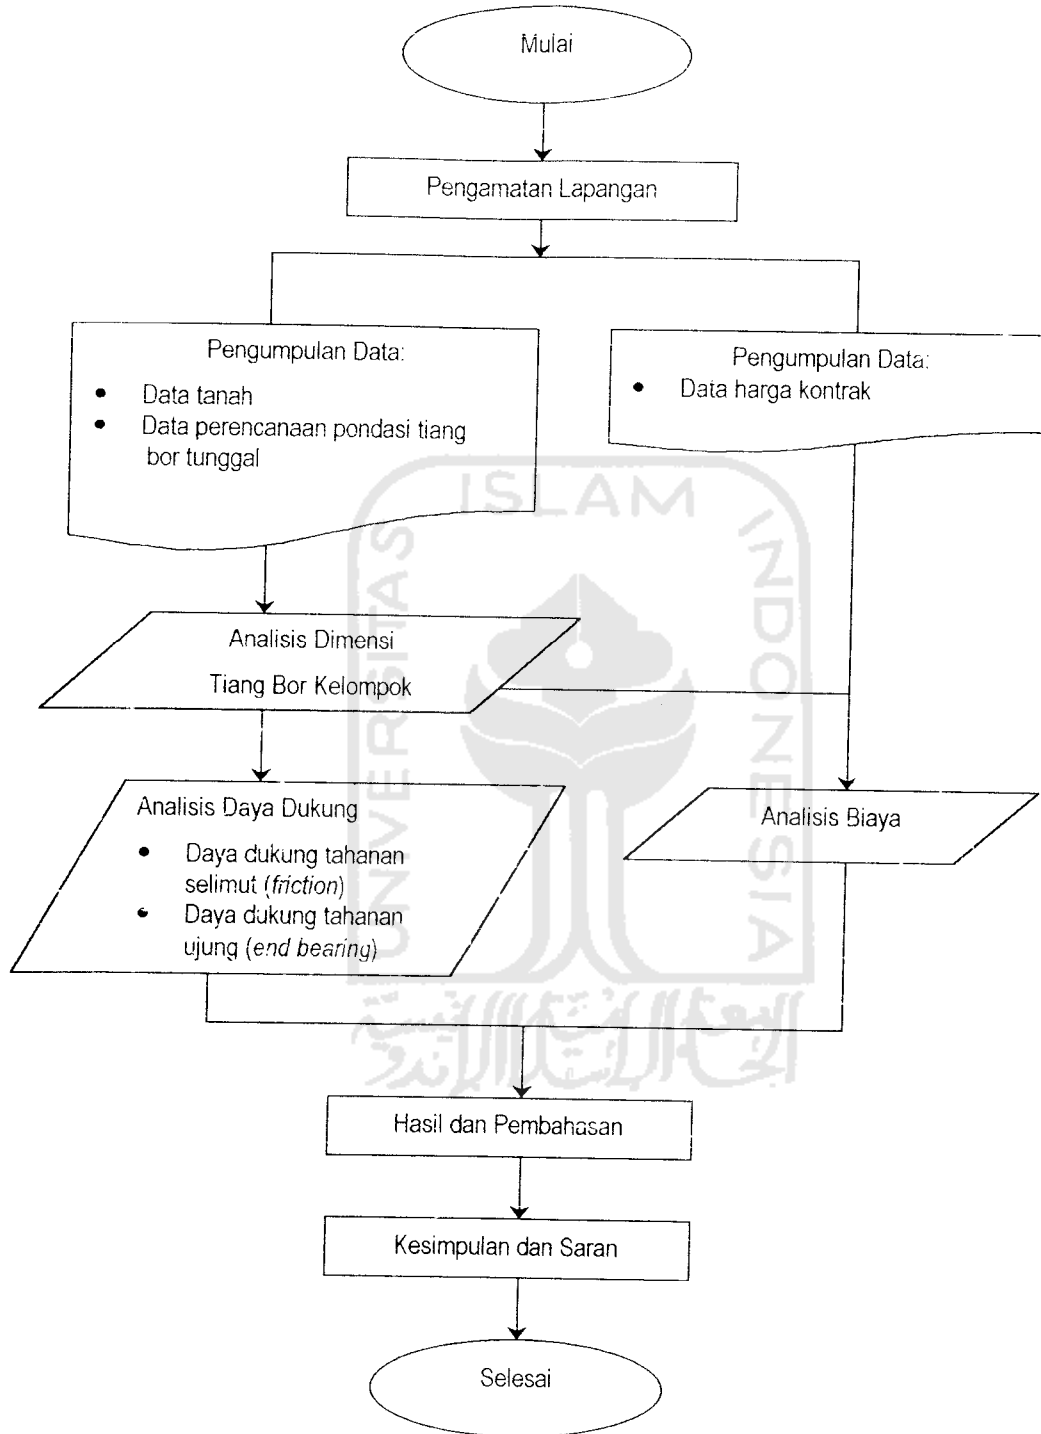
Mulai

Pengamatan Lapangan

Pengumpulan Data:
- Data tanah
- Data perencanaan pondasi tiang bor tunggal

Pengumpulan Data:
- Data harga kontrak

ISLAM INDONESIA UNIVERSITAS

Analisis Dimensi
Tiang Bor Kelompok

Analisis Daya Dukung
- Daya dukung tahanan selimut (*friction*)
- Daya dukung tahanan ujung (*end bearing*)

Analisis Biaya

Hasil dan Pembahasan

Kesimpulan dan Saran

Selesai